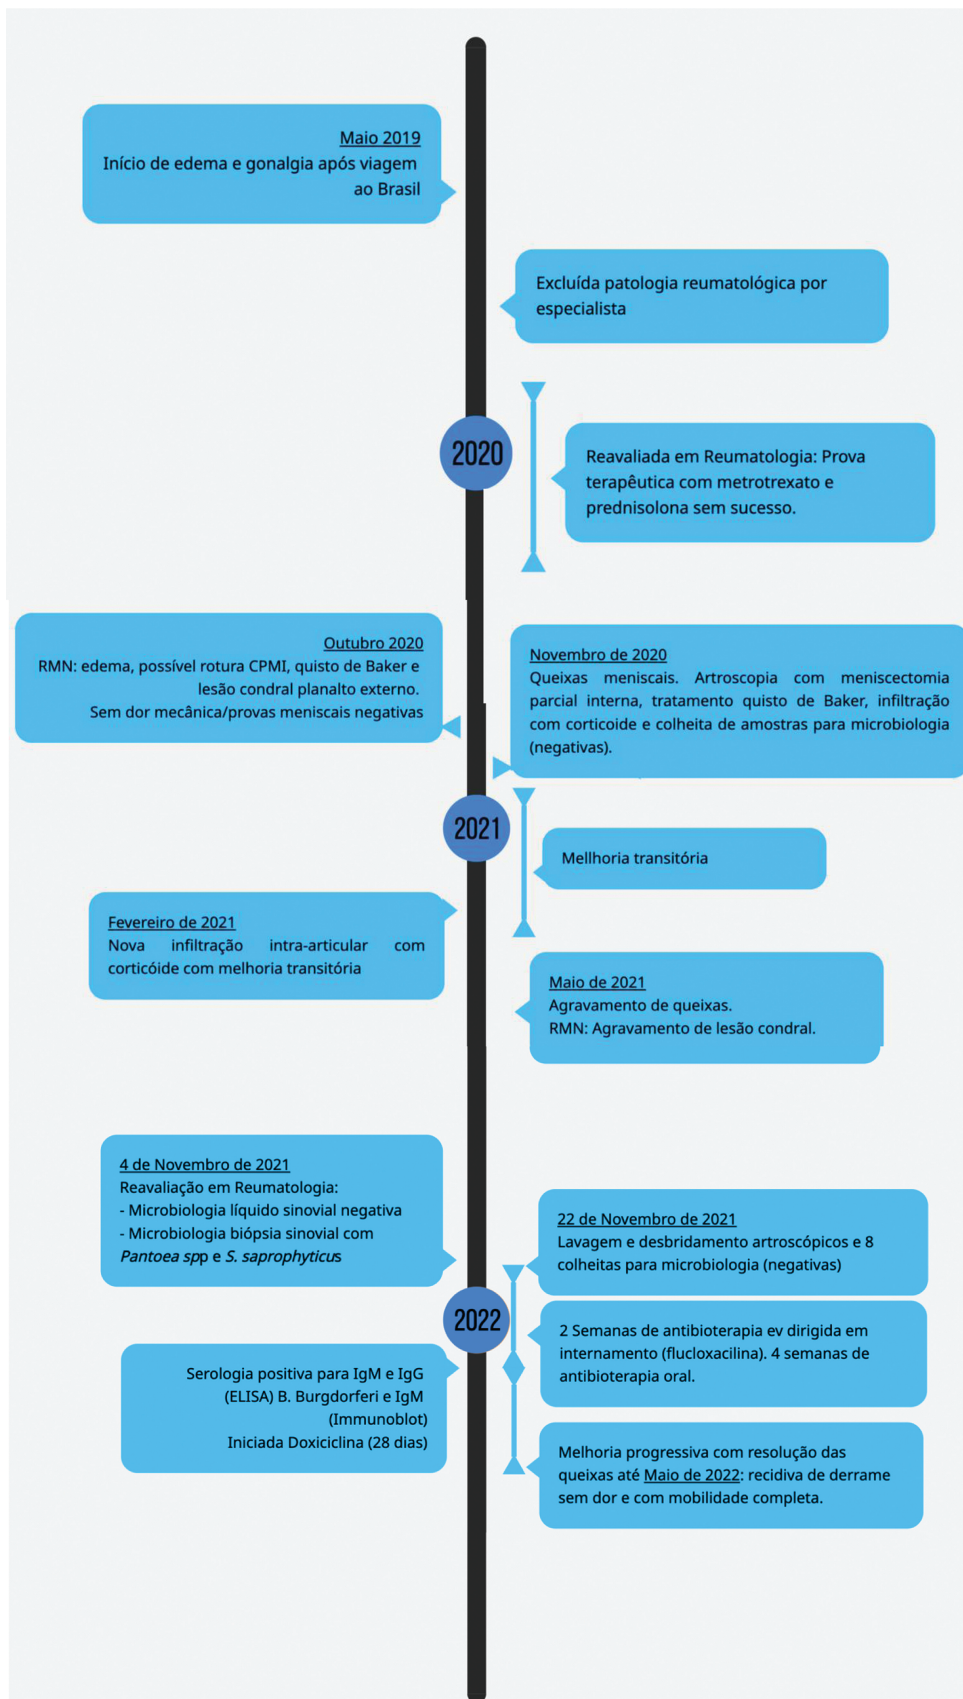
Maio 2019
Início de edema e gonalgia após viagem ao Brasil

Excluída patologia reumatológica por especialista

2020

Reavaliada em Reumatologia: Prova terapêutica com metrotrexato e prednisolona sem sucesso.

Outubro 2020
RMN: edema, possível rotura CPMI, quisto de Baker e lesão condral planalto externo.
Sem dor mecânica/provas meniscais negativas

Novembro de 2020
Queixas meniscais. Artroscopia com meniscectomia parcial interna, tratamento quisto de Baker, infiltração com corticoide e colheita de amostras para microbiologia (negativas).

2021

Melhoria transitória

Fevereiro de 2021
Nova infiltração intra-articular com corticóide com melhoria transitória

Maio de 2021
Agravamento de queixas.
RMN: Agravamento de lesão condral.

4 de Novembro de 2021
Reavaliação em Reumatologia:
- Microbiologia líquido sinovial negativa
- Microbiologia biópsia sinovial com *Pantoea spp* e *S. saprophyticus*

22 de Novembro de 2021
Lavagem e desbridamento artroscópicos e 8 colheitas para microbiologia (negativas)

2022

2 Semanas de antibioterapia ev dirigida em internamento (flucloxacilina). 4 semanas de antibioterapia oral.

Serologia positiva para IgM e IgG (ELISA) B. Burgdorferi e IgM (Immunoblot)
Iniciada Doxiciclina (28 dias)

Melhoria progressiva com resolução das queixas até Maio de 2022: recidiva de derrame sem dor e com mobilidade completa.